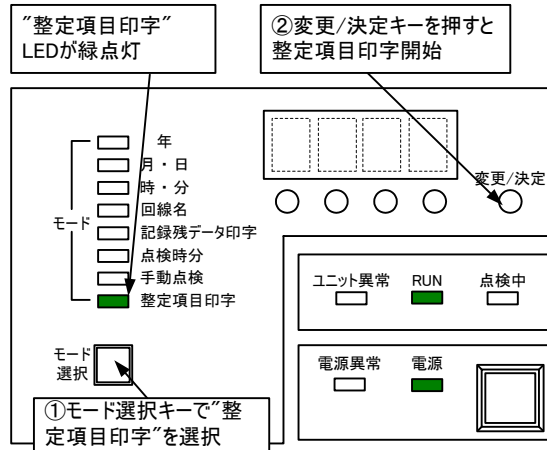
"整定項目印字"
LEDが緑点灯

②変更/決定キーを押すと
整定項目印字開始

年
月・日
時・分
回線名
記録残データ印字
点検時分
手動点検
整定項目印字

モード

変更/決定

ユニット異常
RUN
点検中

電源異常
電源

モード
選択

①モード選択キーで"整定項目印字"を選択